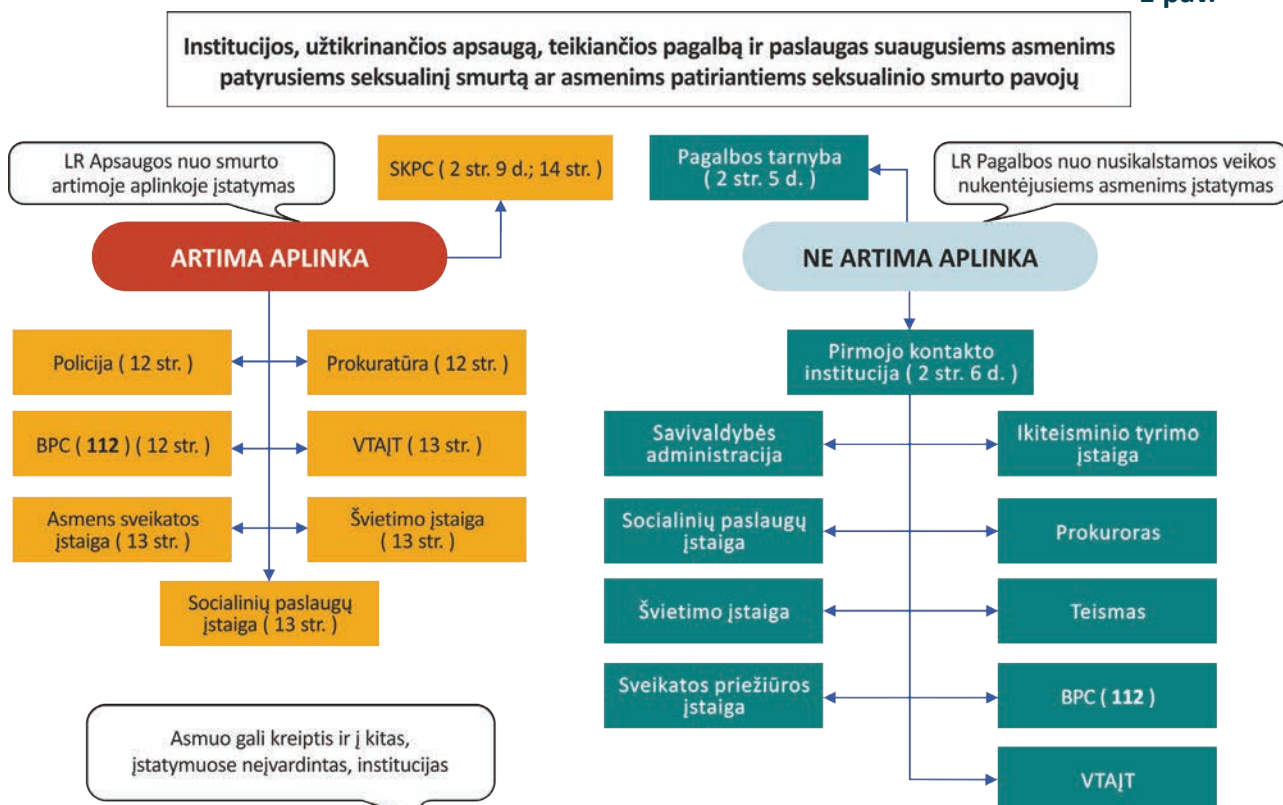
2 pav.

Institucijos, užtikrinančios apsaugą, teikiančios pagalbą ir paslaugas suaugusiems asmenims patyrusiems seksualinį smurtą ar asmenims patiriantiems seksualinio smurto pavojų

LR Apsaugos nuo smurto artimoje aplinkoje įstatymas

SKPC ( 2 str. 9 d.; 14 str. )

ARTIMA APLINKA

Policija ( 12 str. )

Prokuratūra ( 12 str. )

BPC ( **112** ) ( 12 str. )

VTAĮT ( 13 str. )

Asmens sveikatos įstaiga ( 13 str. )

Švietimo įstaiga ( 13 str. )

Socialinių paslaugų įstaiga ( 13 str. )

Asmuo gali kreiptis ir į kitas, įstatymuose neįvardintas, institucijas

Pagalbos tarnyba ( 2 str. 5 d. )

LR Pagalbos nuo nusikalstamos veikos nukentėjusiems asmenims įstatymas

NE ARTIMA APLINKA

Pirmojo kontakto institucija ( 2 str. 6 d. )

Savivaldybės administracija

Ikiteisminio tyrimo įstaiga

Socialinių paslaugų įstaiga

Prokuroras

Švietimo įstaiga

Teismas

Sveikatos priežiūros įstaiga

BPC ( **112** )

VTAĮT